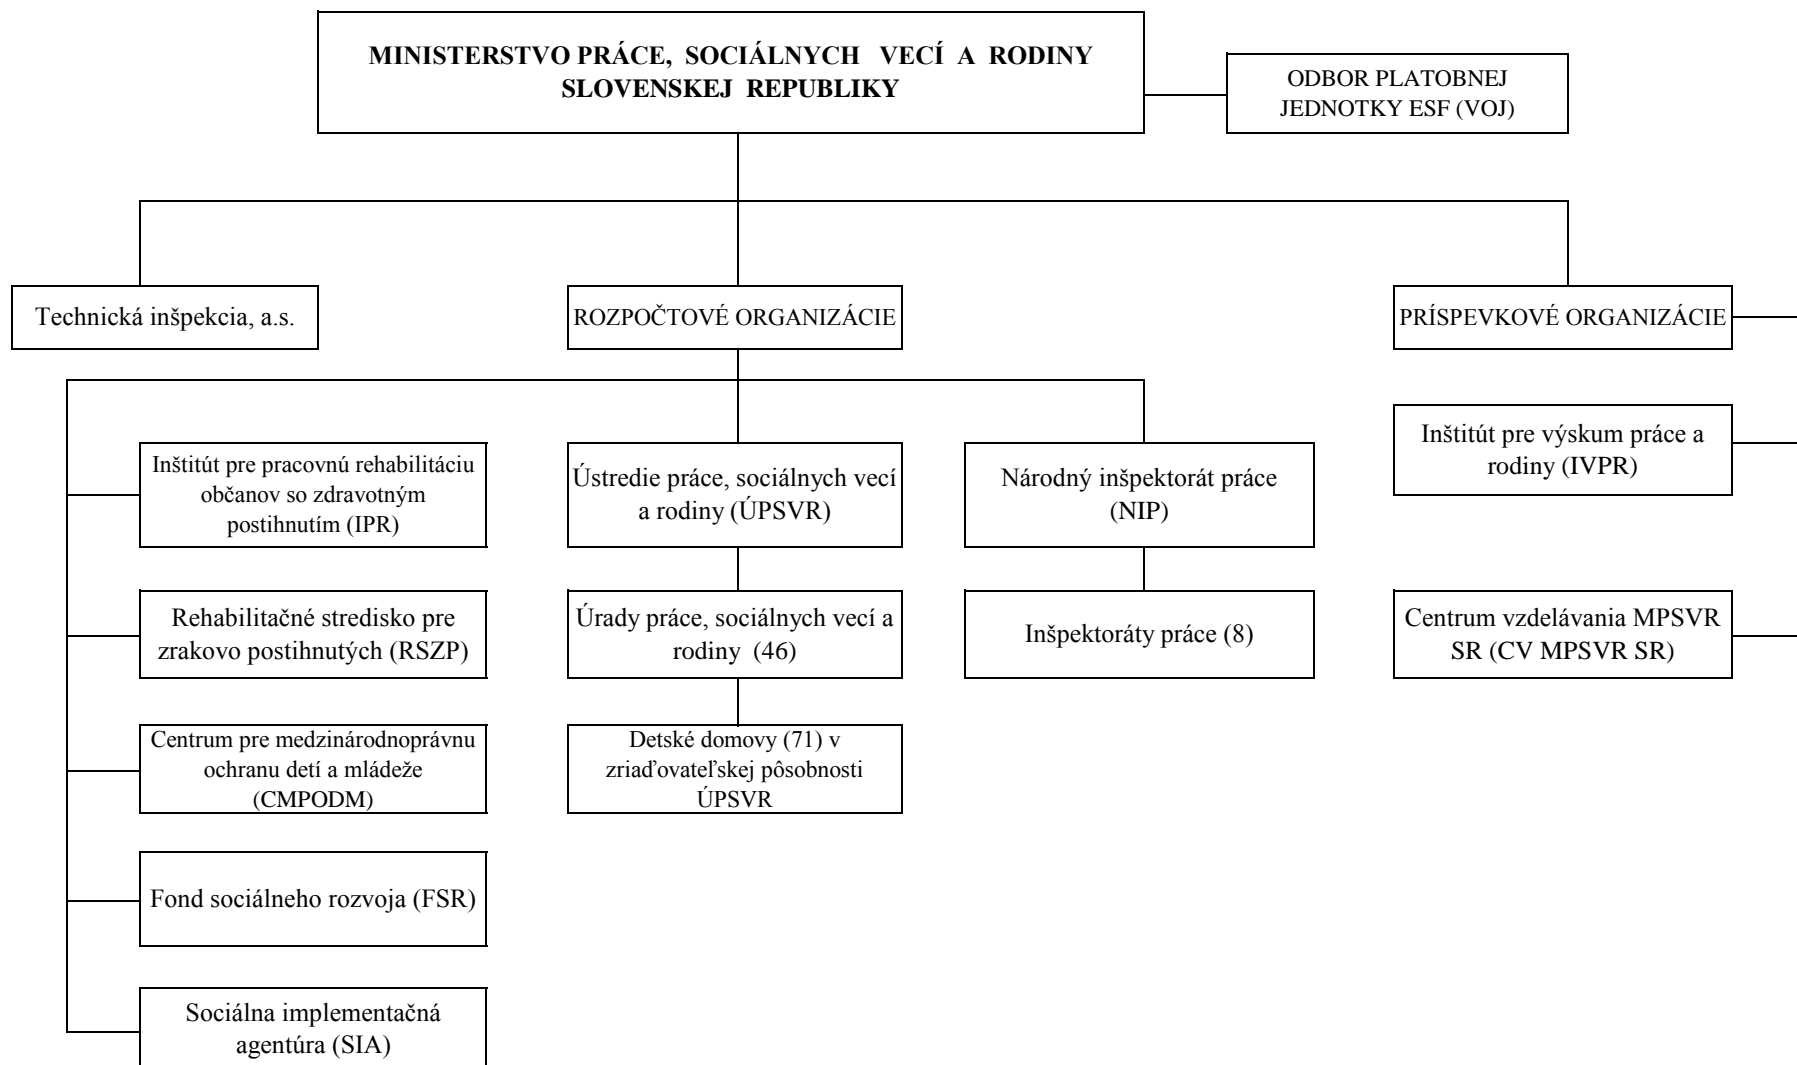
MINISTERSTVO PRÁCE, SOCIÁLNYCH VECÍ A RODINY SLOVENSKEJ REPUBLIKY

ODBOR PLATOBNEJ JEDNOTKY ESF (VOJ)

Technická inšpekcia, a.s.

ROZPOČTOVÉ ORGANIZÁCIE

PRÍSPEVKOVÉ ORGANIZÁCIE

Inštitút pre pracovnú rehabilitáciu občanov so zdravotným postihnutím (IPR)

Rehabilitačné stredisko pre zrakovo postihnutých (RSZP)

Centrum pre medzinárodnoprávnu ochranu detí a mládeže (CMPODM)

Fond sociálneho rozvoja (FSR)

Sociálna implementačná agentúra (SIA)

Ústredie práce, sociálnych vecí a rodiny (ÚPSVR)

Úrady práce, sociálnych vecí a rodiny (46)

Detské domovy (71) v zriaďovateľskej pôsobnosti ÚPSVR

Národný inšpektorát práce (NIP)

Inšpektoráty práce (8)

Inštitút pre výskum práce a rodiny (IVPR)

Centrum vzdelávania MPSVR SR (CV MPSVR SR)